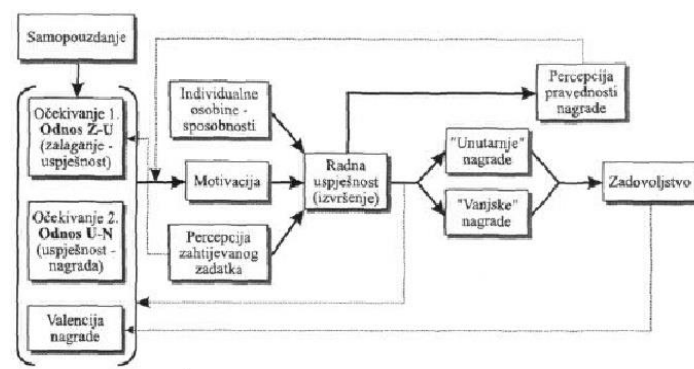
Samopouzdanje

Očekivanje 1. Odnos Z-U (zalaganje - uspješnost)

Očekivanje 2. Odnos U-N (uspješnost - nagrada)

Valencija nagrade

Individualne osobine - sposobnosti

Motivacija

Percepcija zahtijevanog zadatka

Radna uspješnost (izvršenje)

Percepcija pravednosti nagrade

"Unutarnje" nagrade

"Vanjske" nagrade

Zadovoljstvo